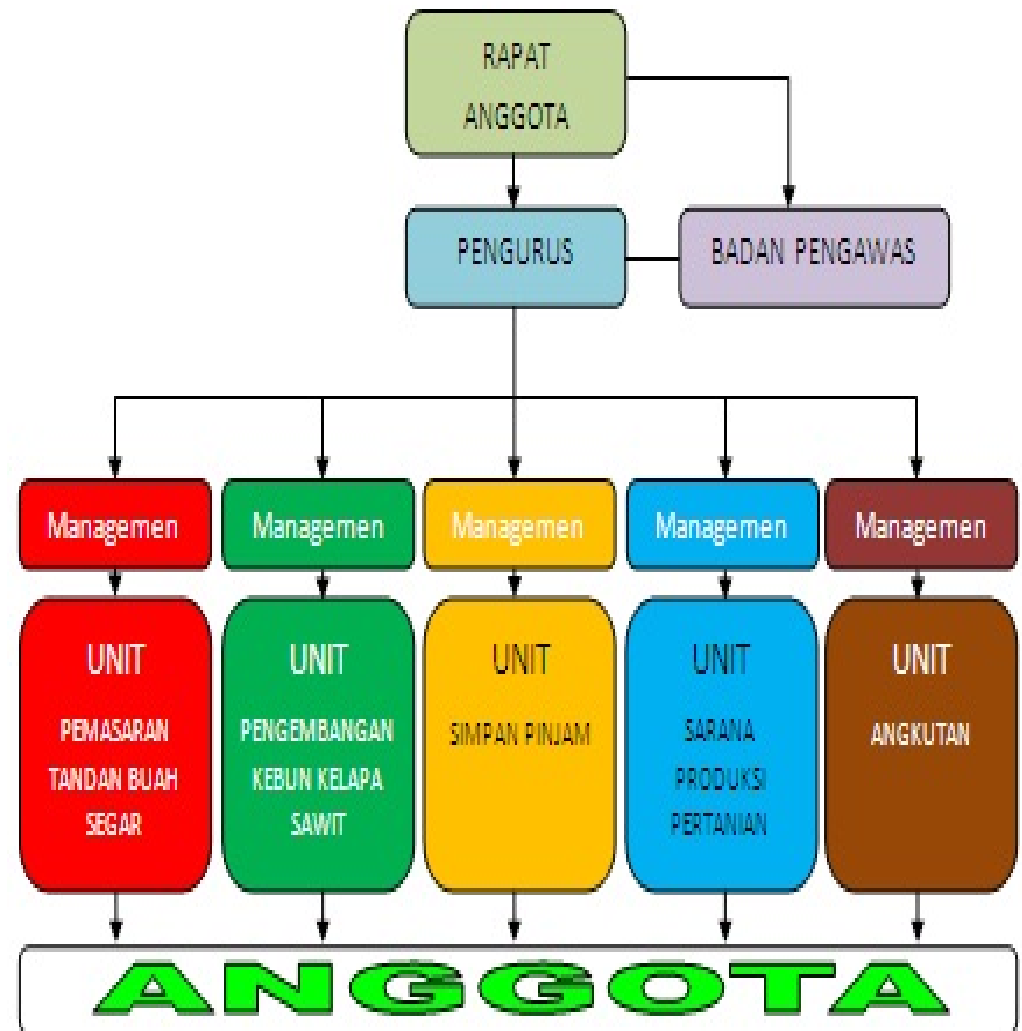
RAPAT ANGGOTA

PENGURUS

BADAN PENGAWAS

Managemen

Managemen

Managemen

Managemen

Managemen

UNIT
PEMASARAN TANDAN BUAH SEGAR

UNIT
PENGEMBANGAN KEBUN KELAPA SAWIT

UNIT
SIMPAN PINJAM

UNIT
SARANA PRODUKSI PERTANIAN

UNIT
ANGKUTAN

ANGGOTA